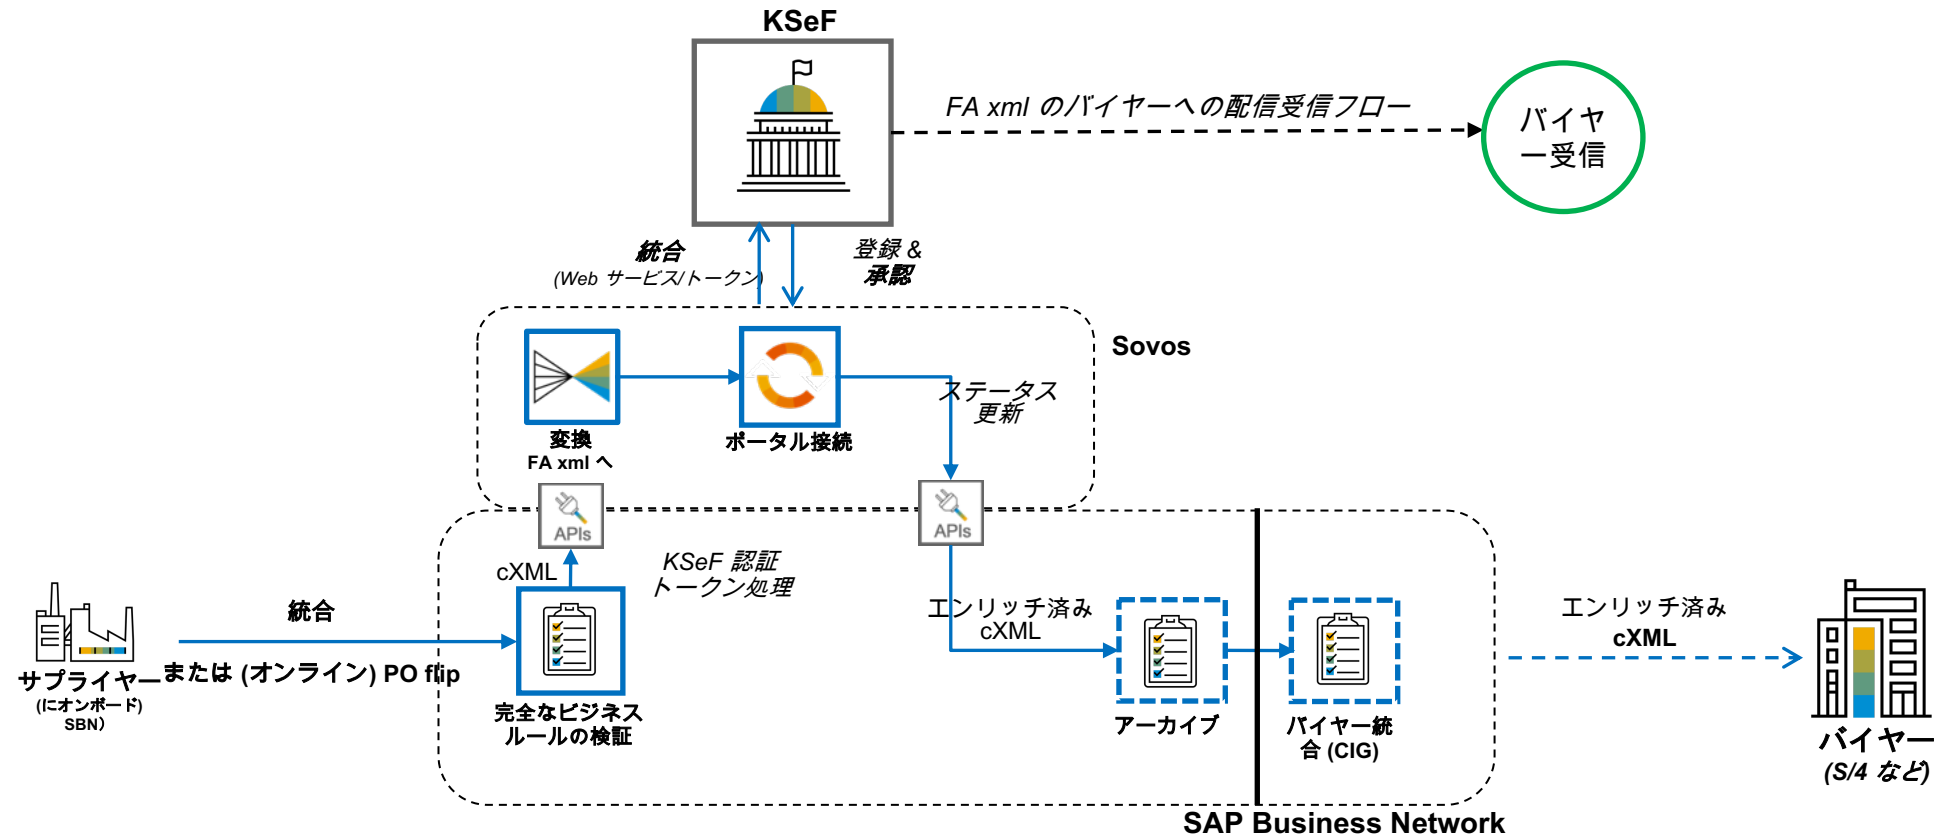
KSeF

FA xml のバイヤーへの配信受信フロー

バイヤ一受信

統合
(Web サービス/トークン)

登録 &
承認

Sovos

変換
FA xml へ

ポータル接続

ステータス
更新

APIs

APIs

cXML

KSeF 認証
トークン処理

統合

サプライヤー
(にオンボード)
SBN)

または (オンライン) PO flip

完全なビジネス
ルールの検証

エンリッチ済み
cXML

アーカイブ

バイヤー統
合 (CIG)

エンリッチ済み
cXML

バイヤー
(S/4 など)

SAP Business Network